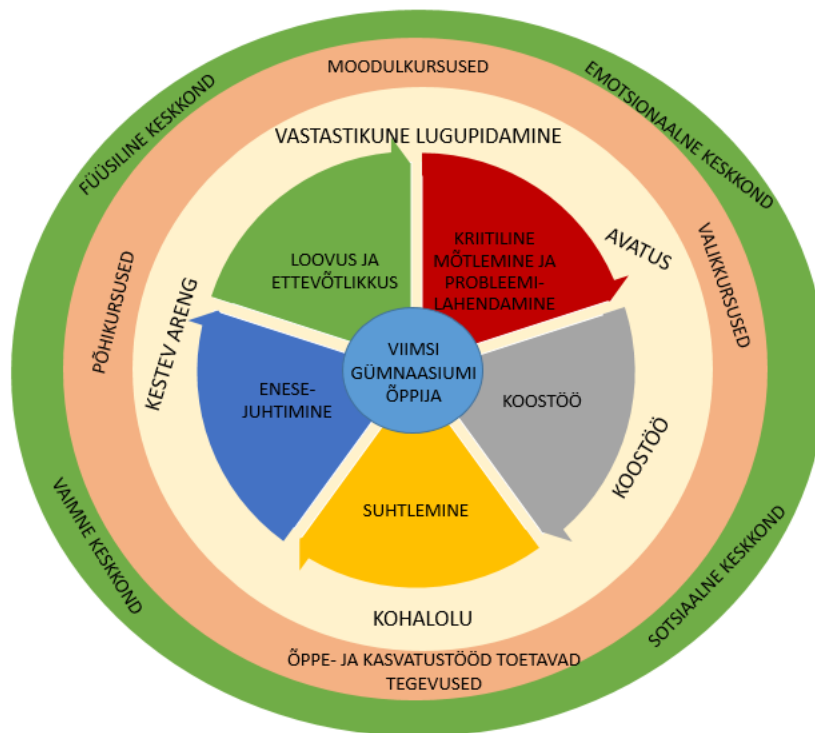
FÜÜSILINE KESKKOND

MOODULKURSUSED

EMOTSIONAALNE KESKKOND

VASTASTIKUNE LUGUPIDAMINE

PÕHIKURSUSED

VALIKKURSUSED

LOOVUS JA ETTEVÕTLIKKUS

KRIITILINE MÕTLEMINE JA PROBLEEMILAHENDAMINE

AVATUS

KESTEV ARENG

VIIMSI GÜMNAASIUMI ÕPPIJA

ENESEJUHTIMINE

KOOSTÖÖ

KOOSTÖÖ

SUHTLEMINE

VAIMNE KESKKOND

SOTSIAALNE KESKKOND

KOHALOLU

ÕPPE- JA KASVATUSTÖÖD TOETAVAD TEGEVUSED